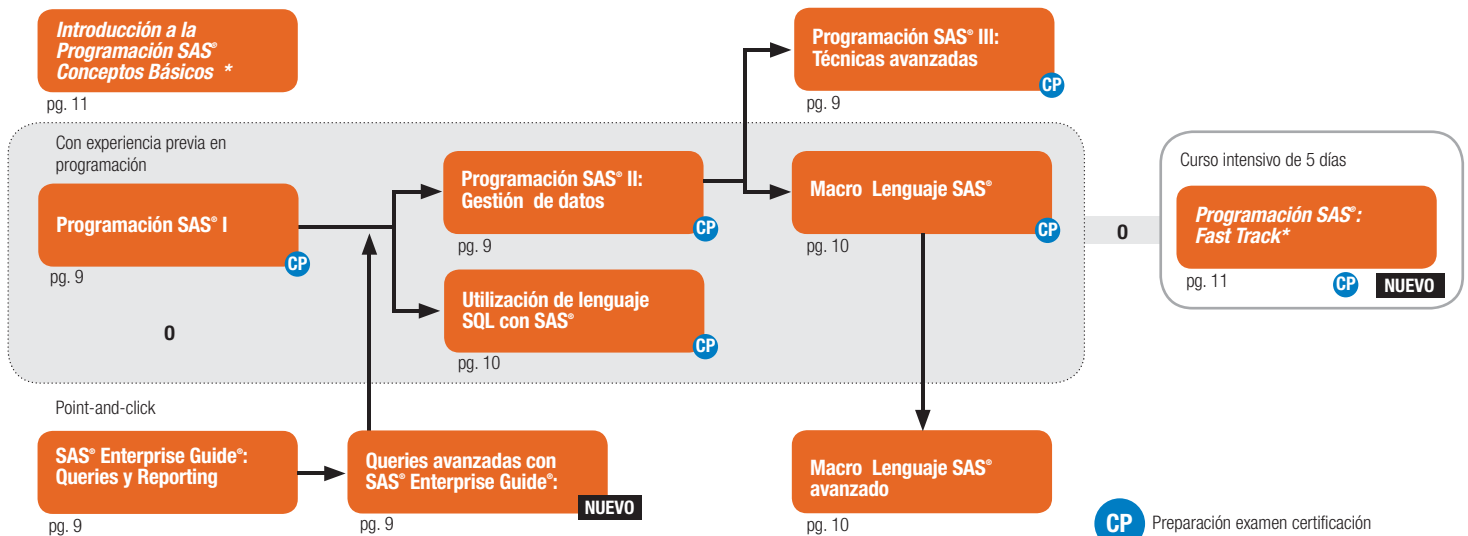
Introducción a la Programación SAS® Conceptos Básicos *

pg. 11

Con experiencia previa en programación

Programación SAS® I

CP

pg. 9

0

Programación SAS® II: Gestión de datos

CP

pg. 9

Utilización de lenguaje SQL con SAS®

CP

pg. 10

Programación SAS® III: Técnicas avanzadas

CP

pg. 9

Macro Lenguaje SAS®

CP

pg. 10

0

Curso intensivo de 5 días

Programación SAS®: Fast Track*

pg. 11

CP

NUEVO

Point-and-click

SAS® Enterprise Guide®: Queries y Reporting

pg. 9

Queries avanzadas con SAS® Enterprise Guide®:

NUEVO

pg. 9

Macro Lenguaje SAS® avanzado

pg. 10

CP Preparación examen certificación